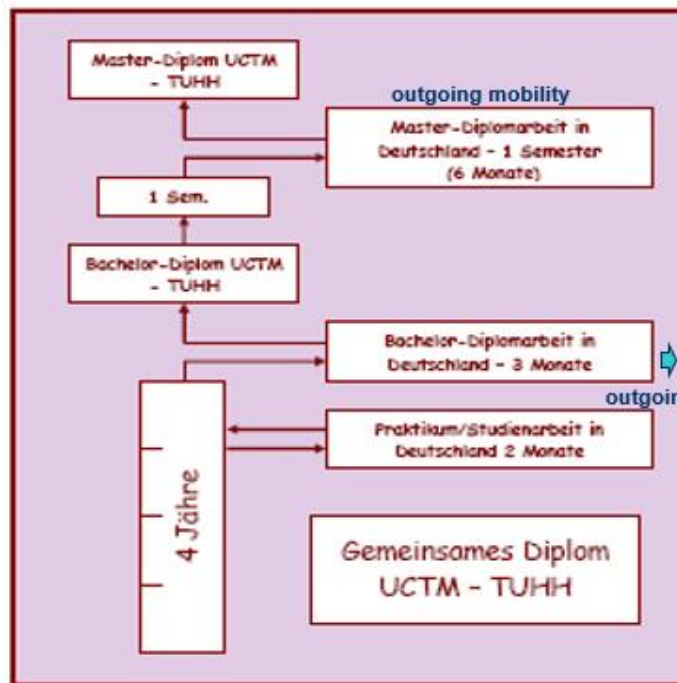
Master-Diplom UCTM - TUHH

outgoing mobility

Master-Diplomarbeit in Deutschland - 1 Semester (6 Monate)

1 Sem.

Bachelor-Diplom UCTM - TUHH

Bachelor-Diplomarbeit in Deutschland - 3 Monate

outgoi

Praktikum/Studienarbeit in Deutschland 2 Monate

4 Jähre

Gemeinsames Diplom UCTM - TUHH